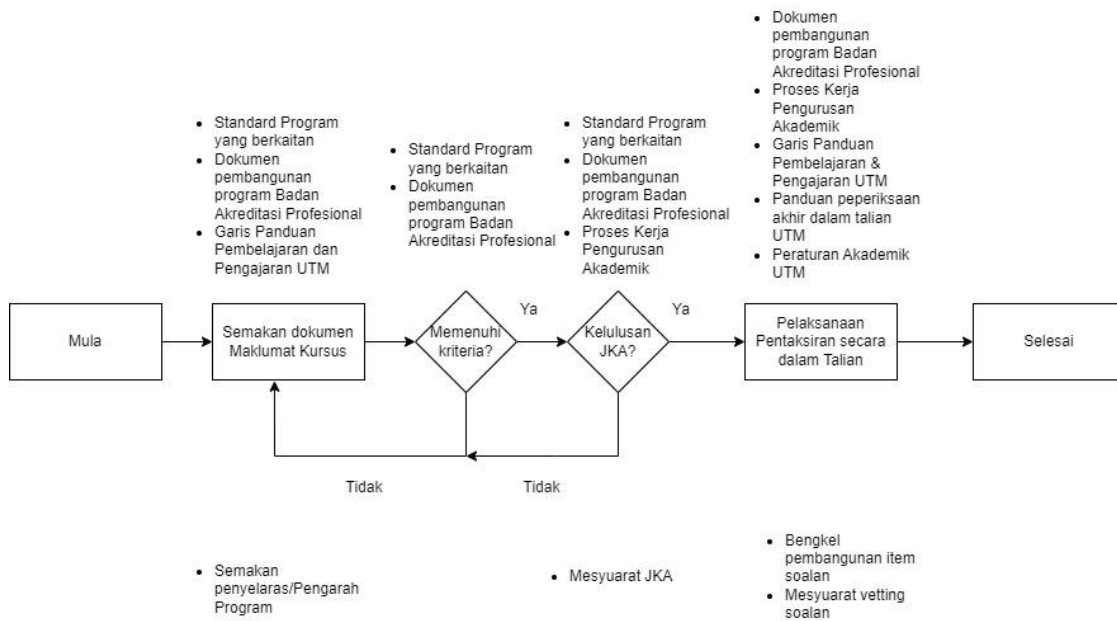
- Dokumen pembangunan program Badan Akreditasi Profesional
- Proses Kerja Pengurusan Akademik
- Garis Panduan Pembelajaran & Pengajaran UTM
- Panduan peperiksaan akhir dalam talian UTM
- Peraturan Akademik UTM

- Standard Program yang berkaitan
- Dokumen pembangunan program Badan Akreditasi Profesional
- Garis Panduan Pembelajaran dan Pengajaran UTM

- Standard Program yang berkaitan
- Dokumen pembangunan program Badan Akreditasi Profesional

- Standard Program yang berkaitan
- Dokumen pembangunan program Badan Akreditasi Profesional
- Proses Kerja Pengurusan Akademik

Mula

Semakan dokumen Maklumat Kursus

Memenuhi kriteria?

Ya

Kelulusan JKA?

Ya

Pelaksanaan Pentaksiran secara dalam Talian

Selesai

Tidak

Tidak

- Semakan penyelaras/Pengarah Program

- Mesyuarat JKA

- Bengkel pembangunan item soalan
- Mesyuarat vetting soalan